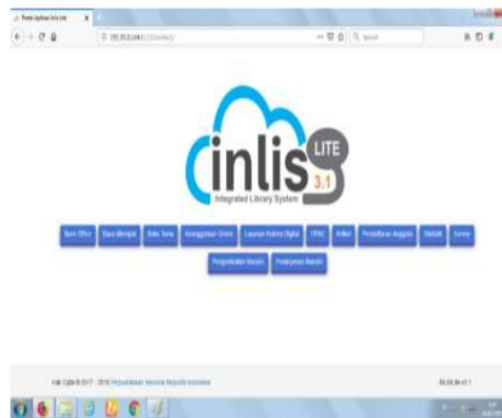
Portal Aplikasi Inlis Lite
192.168.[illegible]/inlislite3/
inlis
LITE
3.1
Integrated Library System
Back Office
Baca ditempat
Buku Tamu
Keanggotaan Online
Layanan Koleksi Digital
OPAC
Artikel
Pendaftaran Anggota
Statistik
Survey
Pengembalian Mandiri
Peminjaman Mandiri
Hak Cipta © 2017 - 2018 Perpustakaan Nasional Republik Indonesia
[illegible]